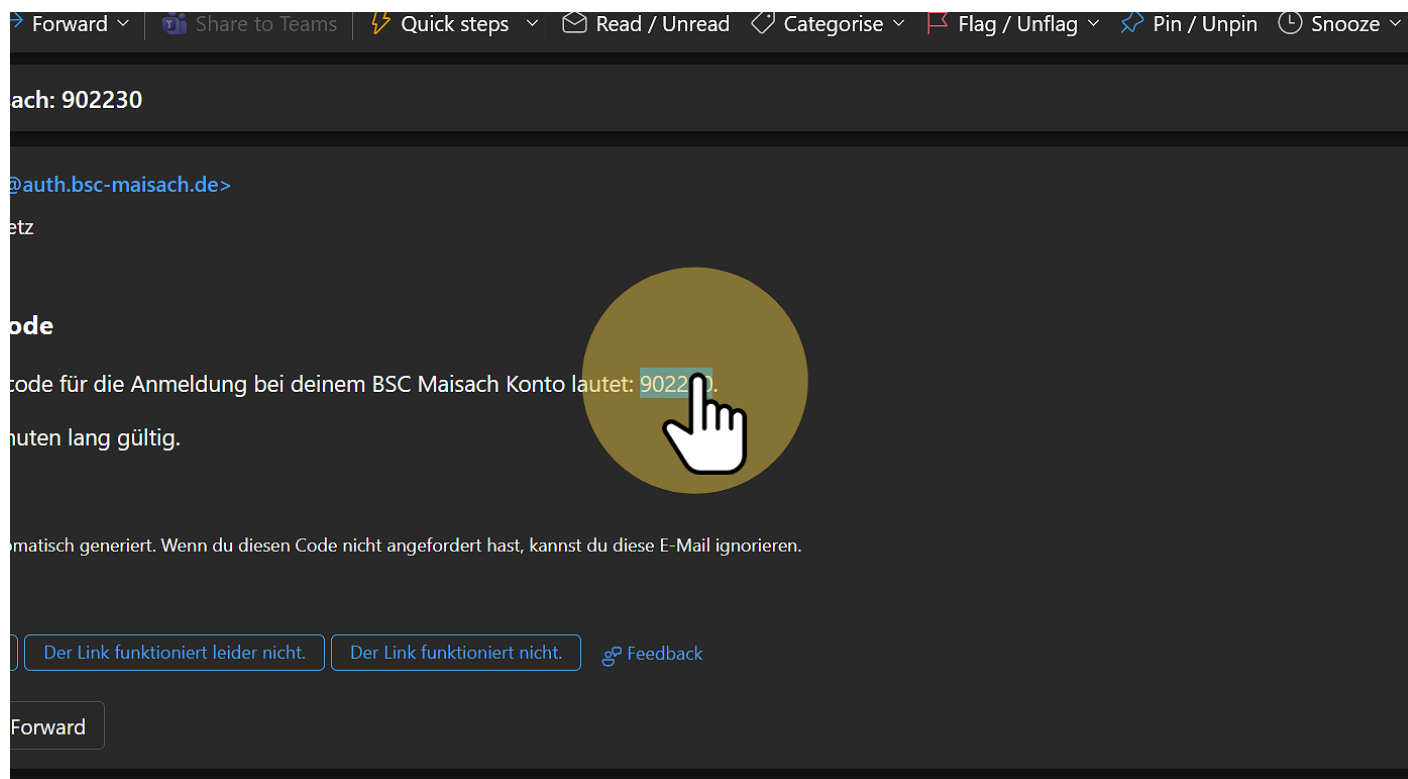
Forward Share to Teams Quick steps Read / Unread Categorise Flag / Unflag Pin / Unpin Snooze

ach: 902230

@auth.bsc-maisach.de>

etz

ode

code für die Anmeldung bei deinem BSC Maisach Konto lautet: 9022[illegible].

nuten lang gültig.

matisch generiert. Wenn du diesen Code nicht angefordert hast, kannst du diese E-Mail ignorieren.

Der Link funktioniert leider nicht. Der Link funktioniert nicht. Feedback

Forward